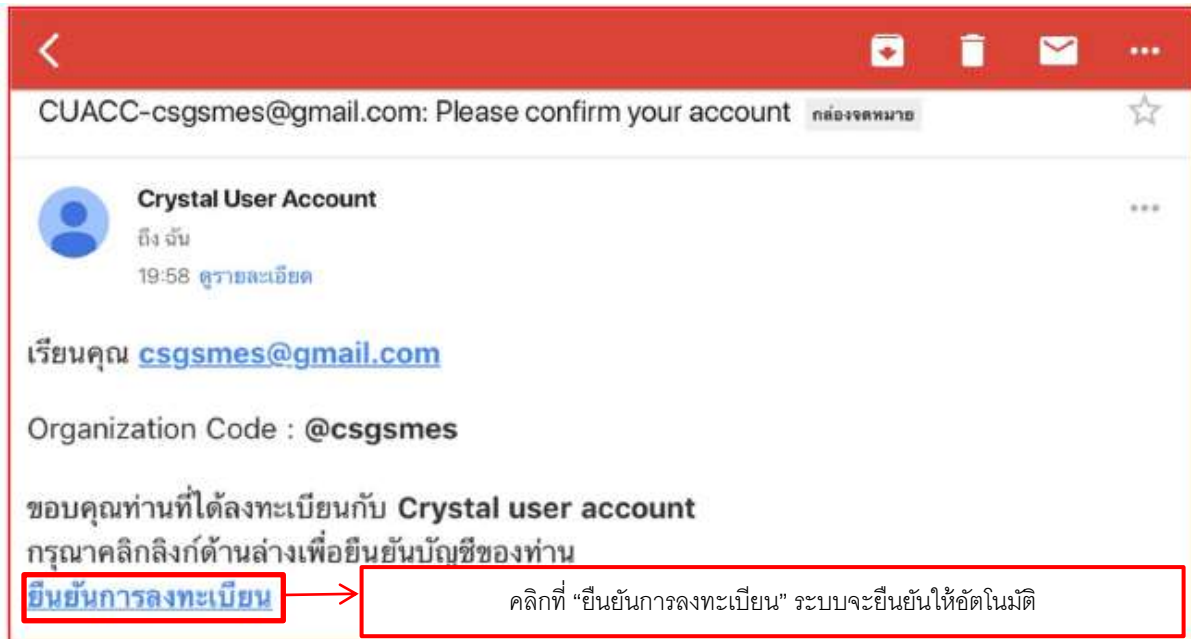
CUACC-csgsmes@gmail.com: Please confirm your account กล่องจดหมาย

Crystal User Account
ถึง ฉัน
19:58 ดูรายละเอียด

เรียนคุณ csgsmes@gmail.com

Organization Code : @csgsmes

ขอบคุณท่านที่ได้ลงทะเบียนกับ Crystal user account
กรุณาคลิกลิงก์ด้านล่างเพื่อยืนยันบัญชีของท่าน
ยืนยันการลงทะเบียน

คลิกที่ "ยืนยันการลงทะเบียน" ระบบจะยืนยันให้อัตโนมัติ